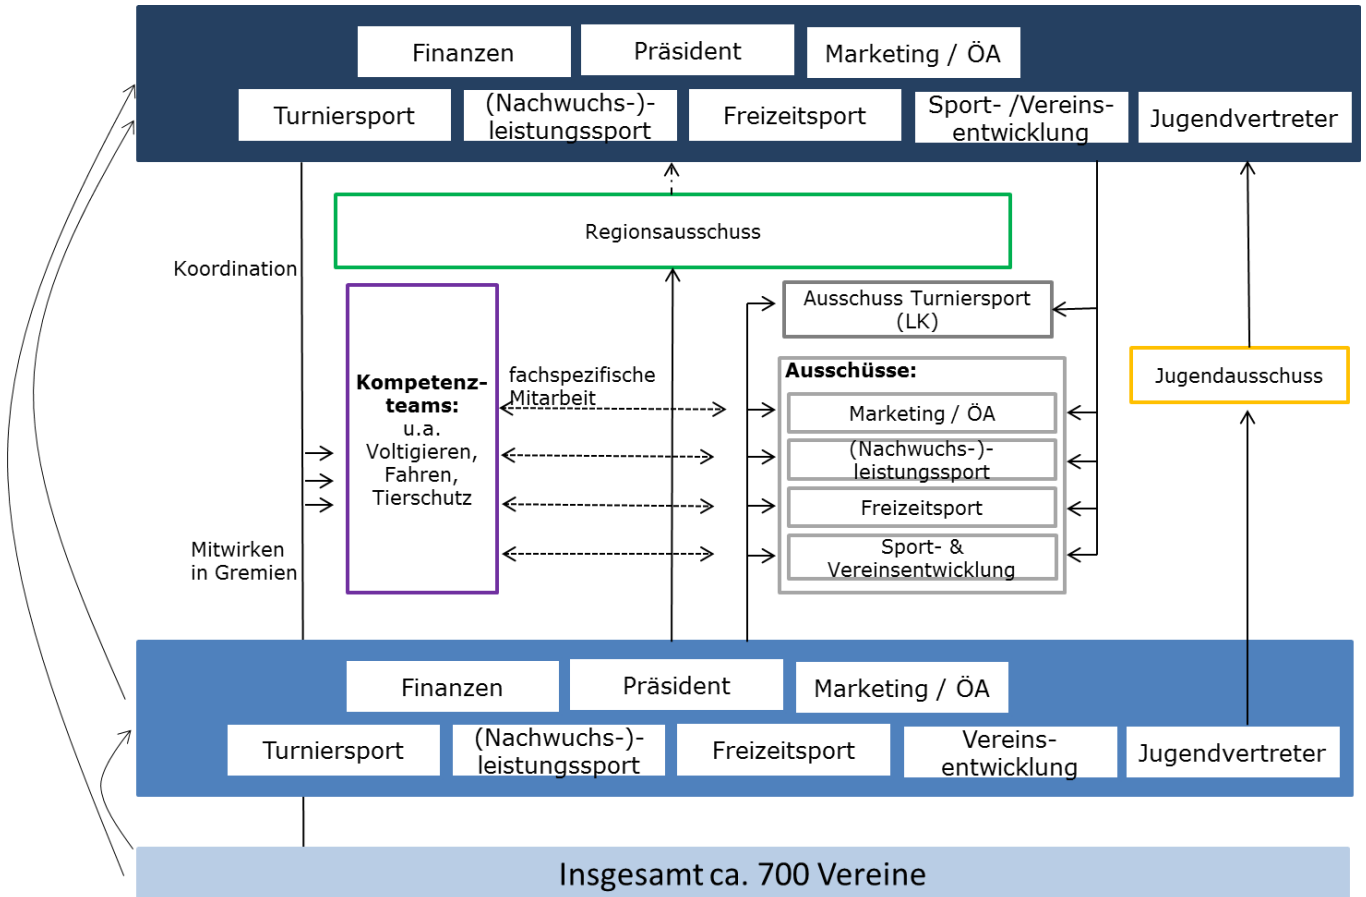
Finanzen

Präsident

Marketing / ÖA

Turniersport

(Nachwuchs-)leistungssport

Freizeitsport

Sport- /Vereinsentwicklung

Jugendvertreter

Regionsausschuss

Koordination

Kompetenzteams: u.a. Voltigieren, Fahren, Tierschutz

fachspezifische Mitarbeit

Ausschuss Turniersport (LK)

Ausschüsse:

Marketing / ÖA

(Nachwuchs-)leistungssport

Freizeitsport

Sport- & Vereinsentwicklung

Jugendausschuss

Mitwirken in Gremien

Finanzen

Präsident

Marketing / ÖA

Turniersport

(Nachwuchs-)leistungssport

Freizeitsport

Vereinsentwicklung

Jugendvertreter

Insgesamt ca. 700 Vereine